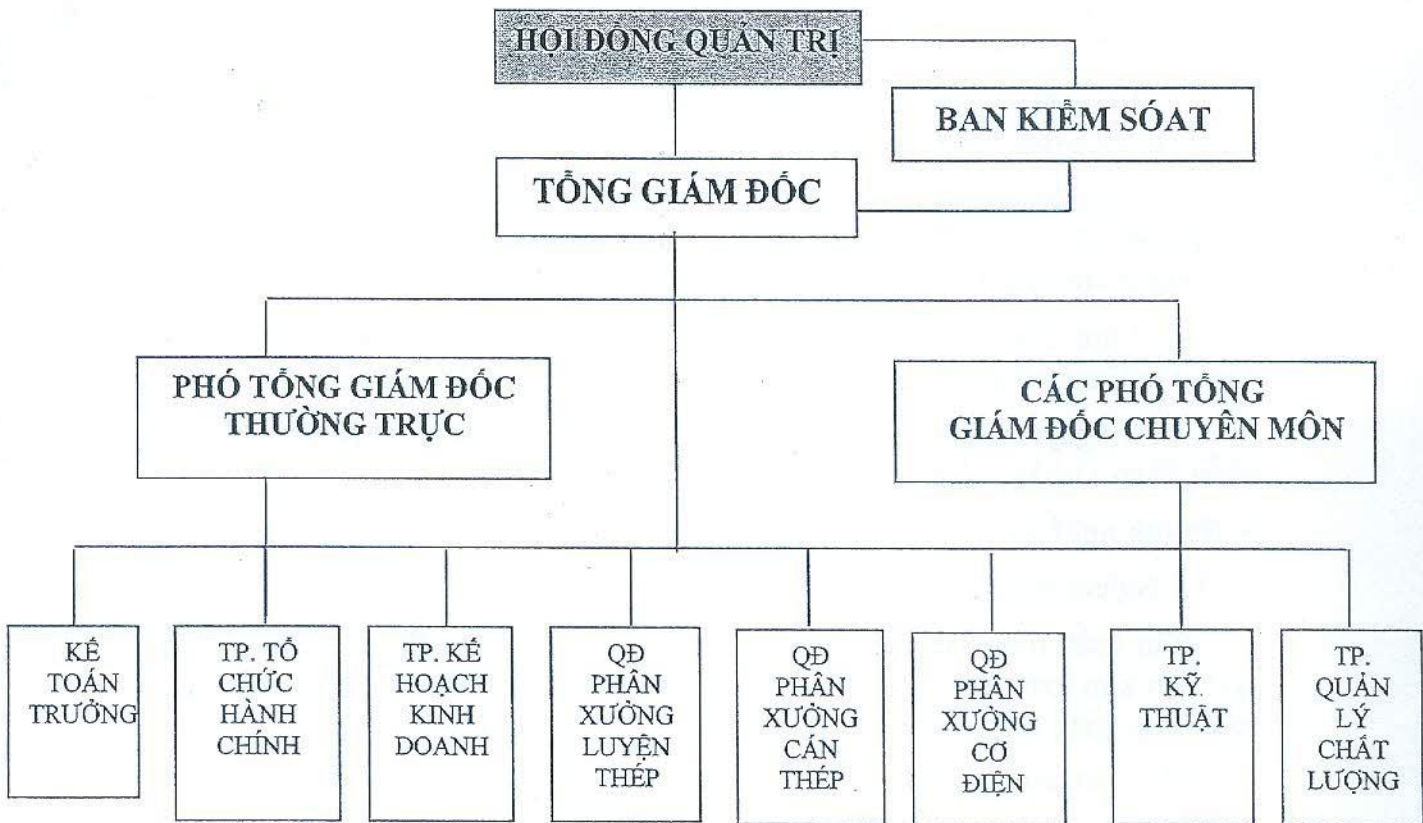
HỘI ĐỒNG QUẢN TRỊ

BAN KIỂM SOÁT

TỔNG GIÁM ĐỐC

PHÓ TỔNG GIÁM ĐỐC THƯỜNG TRỰC

CÁC PHÓ TỔNG GIÁM ĐỐC CHUYÊN MÔN

KẾ TOÁN TRƯỞNG

TP. TỔ CHỨC HÀNH CHÍNH

TP. KẾ HOẠCH KINH DOANH

QĐ PHÂN XƯỞNG LUYỆN THÉP

QĐ PHÂN XƯỞNG CÁN THÉP

QĐ PHÂN XƯỞNG CƠ ĐIỆN

TP. KỸ THUẬT

TP. QUẢN LÝ CHẤT LƯỢNG